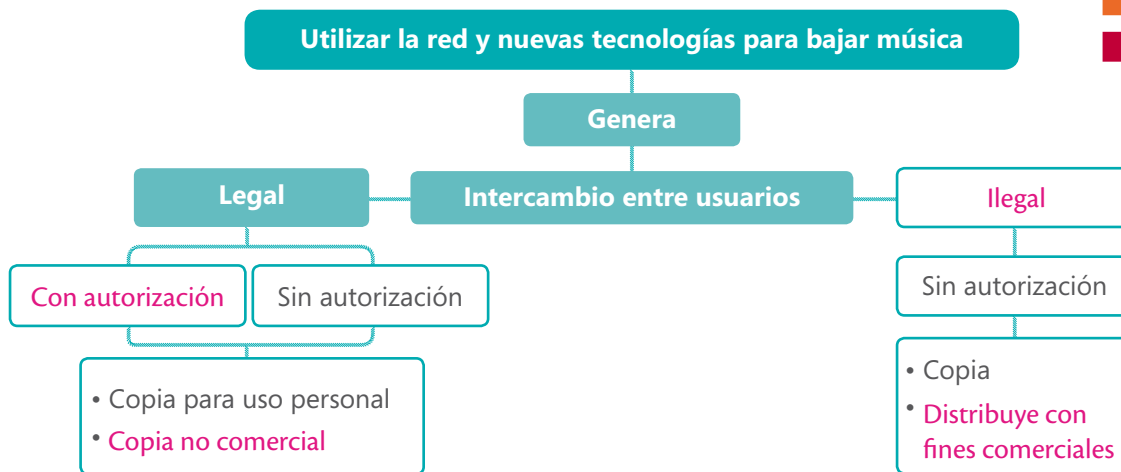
Utilizar la red y nuevas tecnologías para bajar música

Genera

Legal

Intercambio entre usuarios

Ilegal

Con autorización

Sin autorización

• Copia para uso personal
• Copia no comercial

Sin autorización

• Copia
• Distribuye con fines comerciales